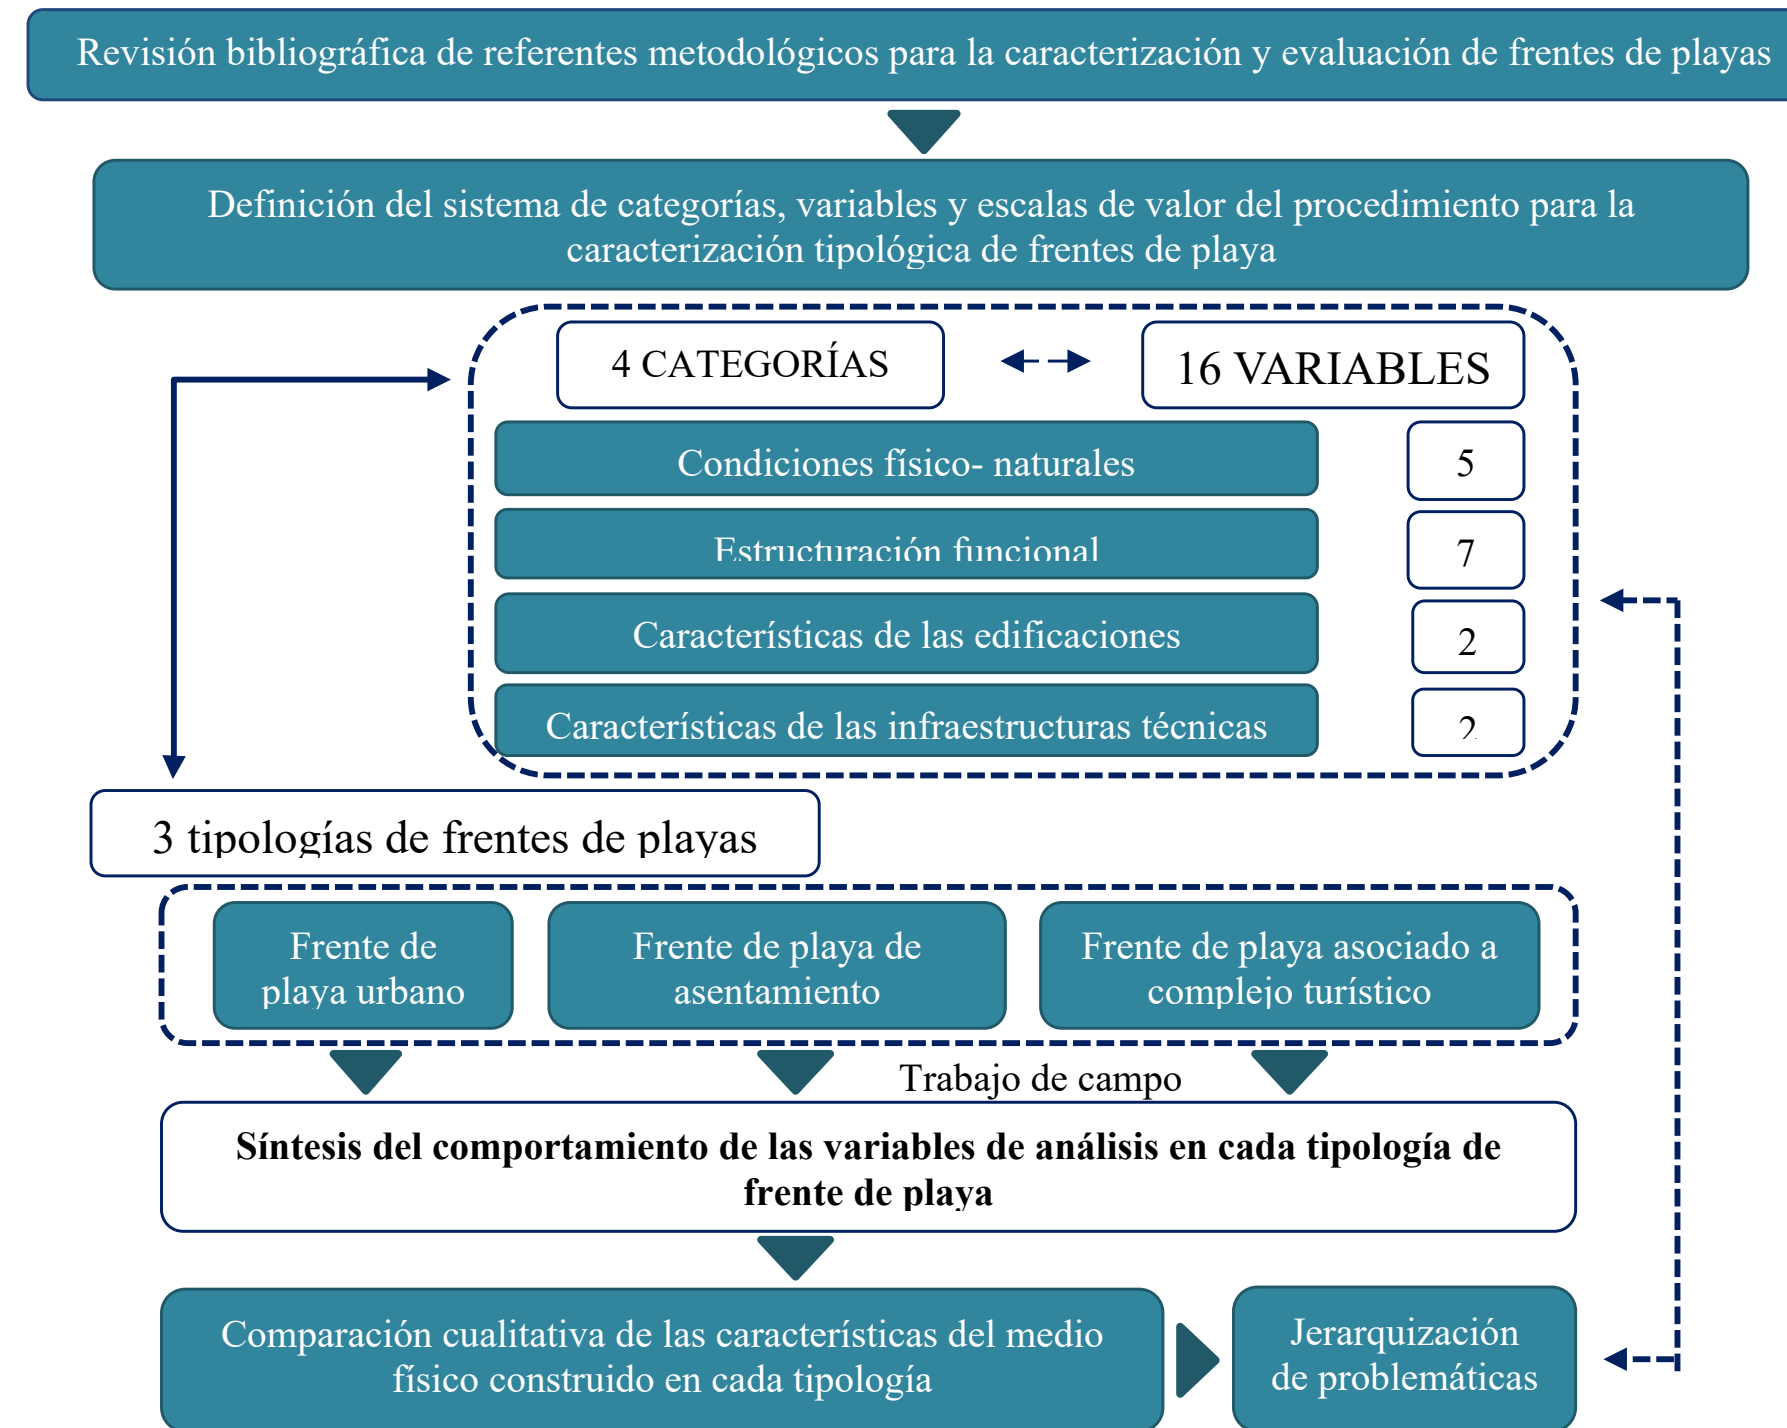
Revisión bibliográfica de referentes metodológicos para la caracterización y evaluación de frentes de playas

Definición del sistema de categorías, variables y escalas de valor del procedimiento para la caracterización tipológica de frentes de playa

4 CATEGORÍAS

16 VARIABLES

Condiciones físico- naturales

5

Estructuración funcional

7

Características de las edificaciones

2

Características de las infraestructuras técnicas

2

3 tipologías de frentes de playas

Frente de playa urbano

Frente de playa de asentamiento

Frente de playa asociado a complejo turístico

Trabajo de campo

**Síntesis del comportamiento de las variables de análisis en cada tipología de frente de playa**

Comparación cualitativa de las características del medio físico construido en cada tipología

Jerarquización de problemáticas